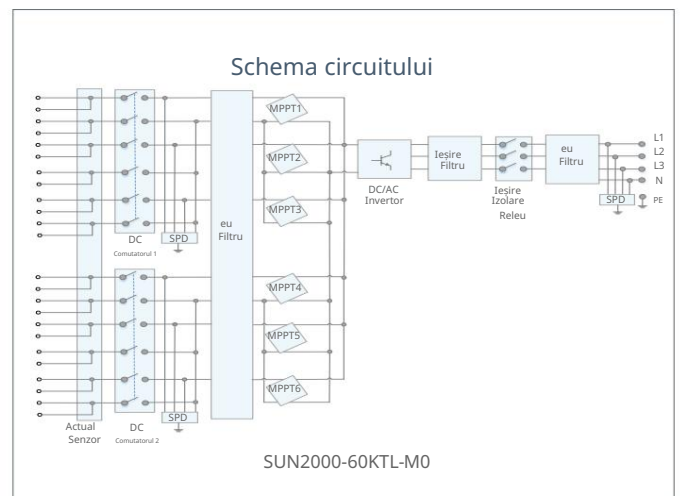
Schema circuitului

MPPT1
MPPT2
MPPT3
MPPT4
MPPT5
MPPT6

eu
Filtru

DC
Comutatorul 1

SPD

DC
Comutatorul 2

SPD

Actual
Senzor

DC/AC
Invertor

Ieșire
Filtru

Ieșire
Izolare
Releu

eu
Filtru

SPD

L1
L2
L3
N
PE

SUN2000-60KTL-M0